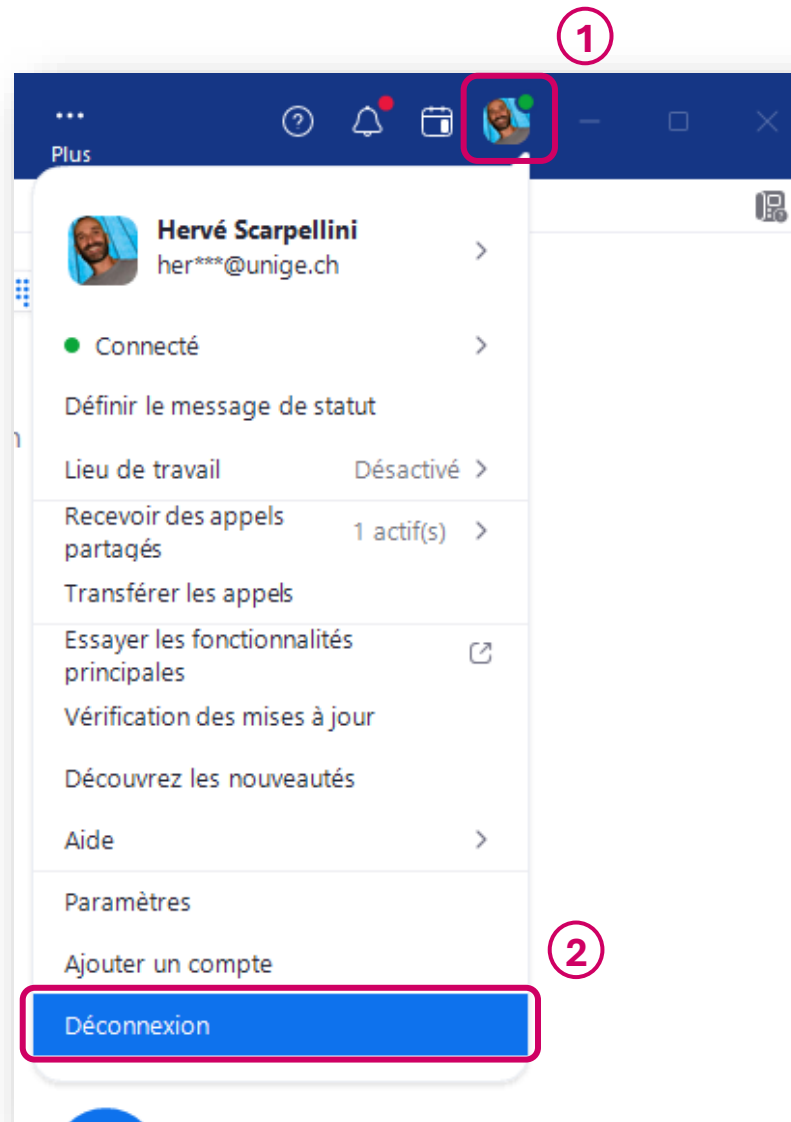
1

...
Plus

Hervé Scarpellini
her***@unige.ch

Connecté

Définir le message de statut

Lieu de travail Désactivé

Recevoir des appels partagés 1 actif(s)

Transférer les appels

Essayer les fonctionnalités principales

Vérification des mises à jour

Découvrez les nouveautés

Aide

Paramètres

Ajouter un compte

2

Déconnexion